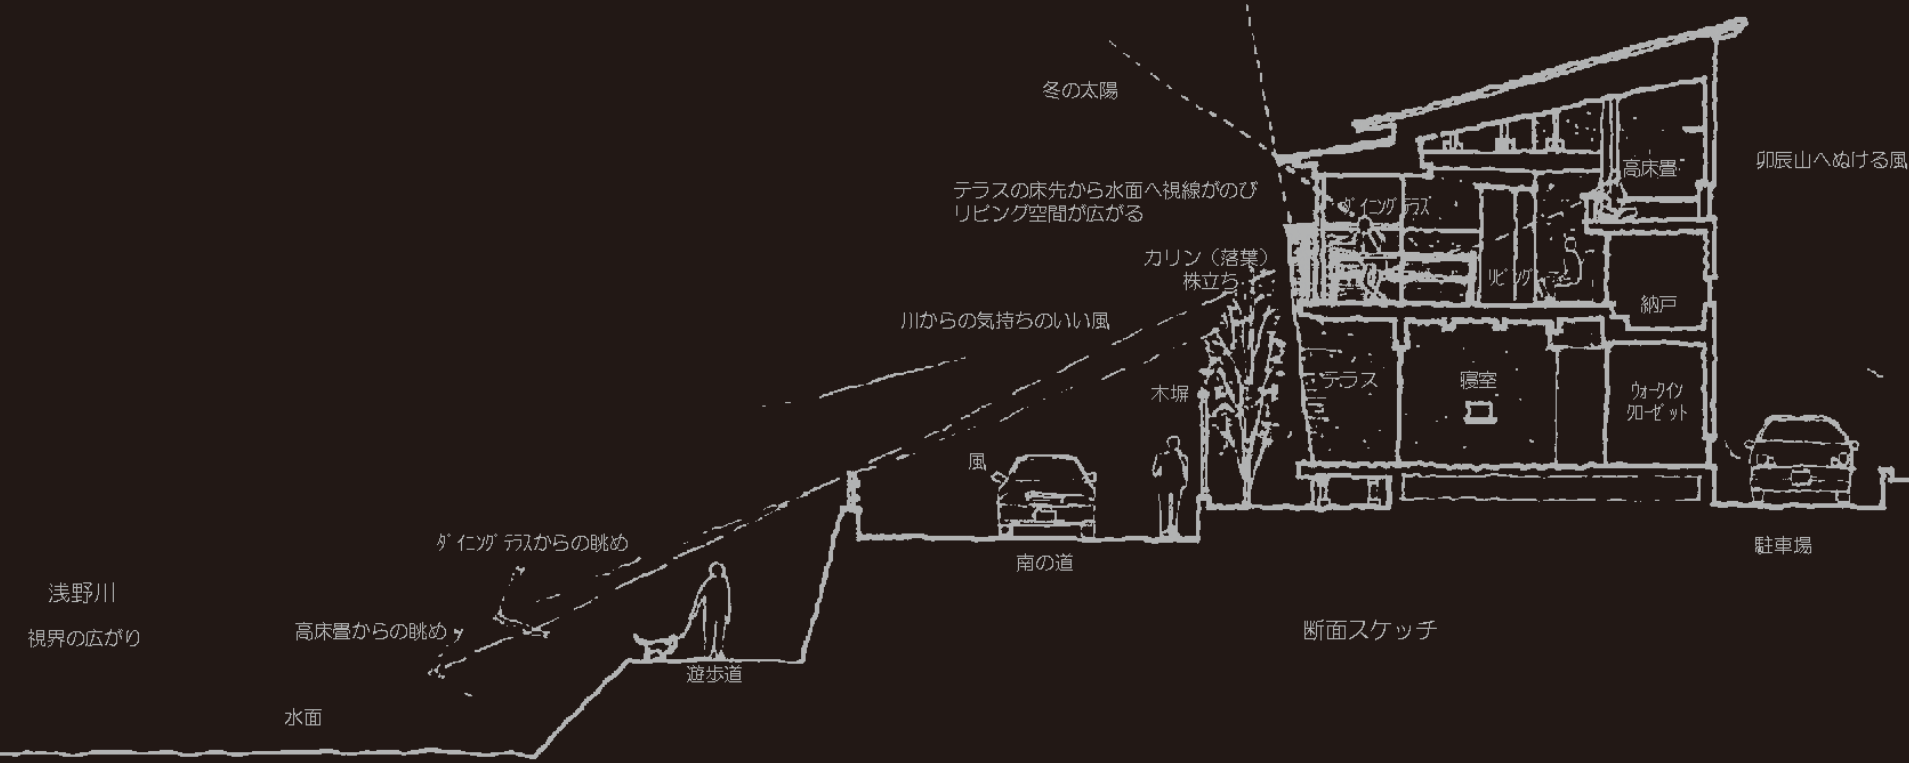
冬の太陽

テラスの床先から水面へ視線がのび
リビング空間が広がる

卯辰山へぬける風

高床畳

ダイニングテラス

リビング

納戸

カリン（落葉）
株立ち

川からの気持ちのいい風

テラス

寝室

ウォークイン
クローゼット

木塀

風

ダイニングテラスからの眺め

南の道

駐車場

浅野川

視界の広がり

高床畳からの眺め

断面スケッチ

遊歩道

水面